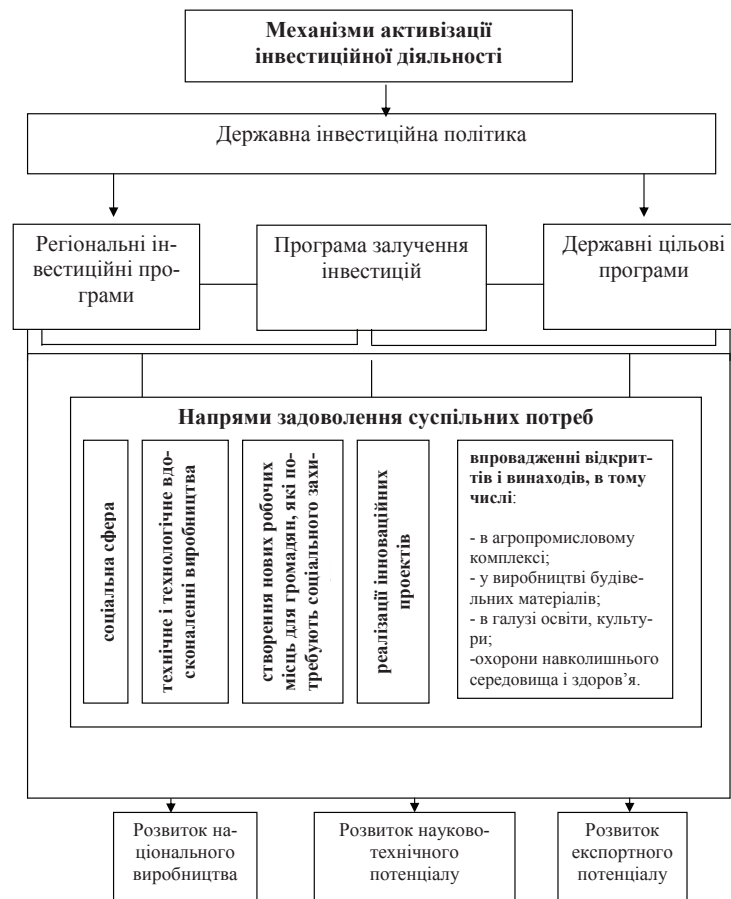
Механізми активізації інвестиційної діяльності

Державна інвестиційна політика

Регіональні інвестиційні програми

Програма залучення інвестицій

Державні цільові програми

Напрями задоволення суспільних потреб

соціальна сфера

технічне і технологічне вдосконаленні виробництва

створення нових робочих місць для громадян, які потребують соціального захи

реалізації інноваційних проектів

впровадженні відкриттів і винаходів, в тому числі:

- в агропромисловому комплексі;
- у виробництві будівельних матеріалів;
- в галузі освіти, культури;
-охорони навколишнього середовища і здоров'я.

Розвиток національного виробництва

Розвиток науково-технічного потенціалу

Розвиток експортного потенціалу